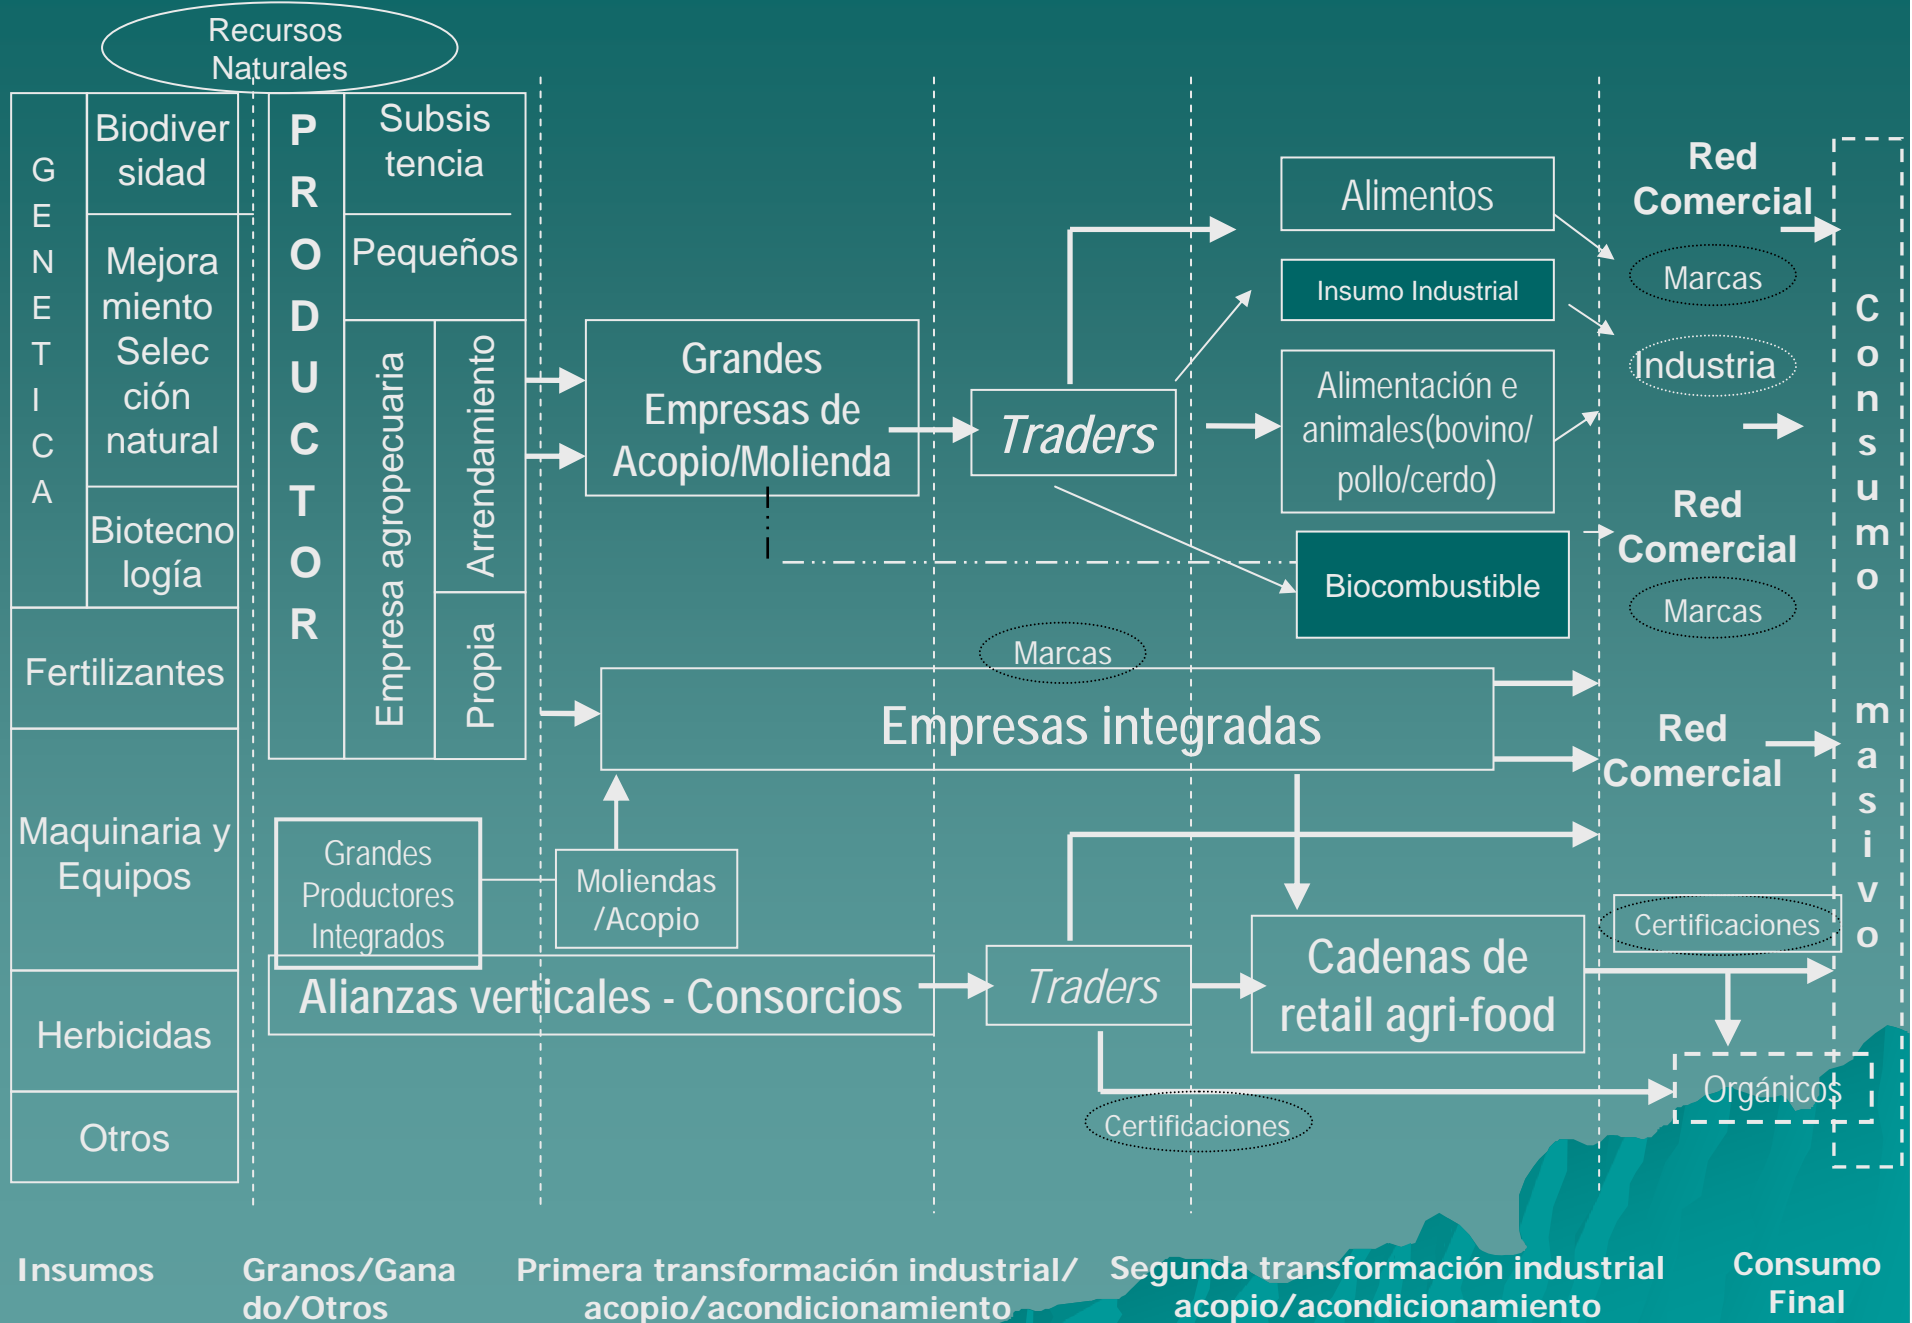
Recursos Naturales

GENETICA

Biodiversidad

Mejoramiento Selección natural

Biotecnología

Fertilizantes

Maquinaria y Equipos

Herbicidas

Otros

PRODUCTOR

Subsistencia

Pequeños

Empresa agropecuaria

Arrendamiento

Propia

Grandes Empresas de Acopio/Molienda

Traders

Alimentos

Insumo Industrial

Alimentación e animales(bovino/ pollo/cerdo)

Biocombustible

Red Comercial

Marcas

Industria

Red Comercial

Marcas

Marcas

Empresas integradas

Red Comercial

Consumo masivo

Grandes Productores Integrados

Moliendas /Acopio

Alianzas verticales - Consorcios

Traders

Cadenas de retail agri-food

Certificaciones

Orgánicos

Certificaciones

Insumos

Granos/Ganado/Otros

Primera transformación industrial/ acopio/acondicionamiento

Segunda transformación industrial acopio/acondicionamiento

Consumo Final